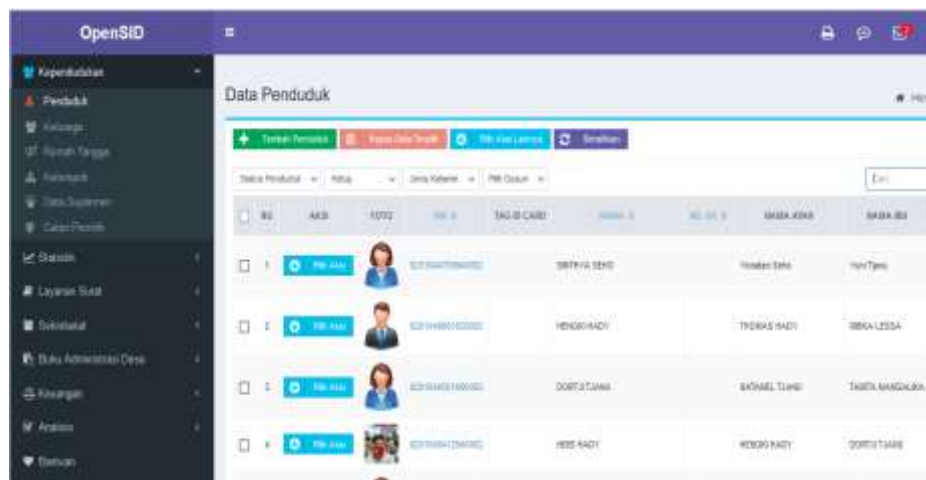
OpenSID

Kependudukan
Penduduk
Keluarga
Rumah Tangga
Kelompok
Data Suplemen
Calon Pemilih
Statistik
Layanan Surat
Sekretariat
Buku Administrasi Desa
Keuangan
Analisis
Bantuan

Data Penduduk

Tambah Penduduk | Hapus Data Terpilih | Pilih Aksi Lainnya | Bersihkan

Status Penduduk | Status | Jenis Kelamin | Pilih Dusun

Cari

| NO | AKSI | FOTO | NIK | TAG ID CARD | NAMA | NO. KK | NAMA AYAH | NAMA IBU |
|---|---|---|---|---|---|---|---|---|
| 1 | Pilih Aksi | | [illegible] | | SINTHYA SEHO | | Yonatan Seho | Yuni Tjeas |
| 2 | Pilih Aksi | | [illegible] | | HENGKI RADY | | THOMAS RADY | RIBKA LESSA |
| 3 | Pilih Aksi | | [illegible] | | DORTJI TJANG | | NATANIEL TJANG | TABITA MANGAUKA |
| 4 | Pilih Aksi | | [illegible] | | HERI RADY | | HENGKI RADY | DORTJI TJANG |